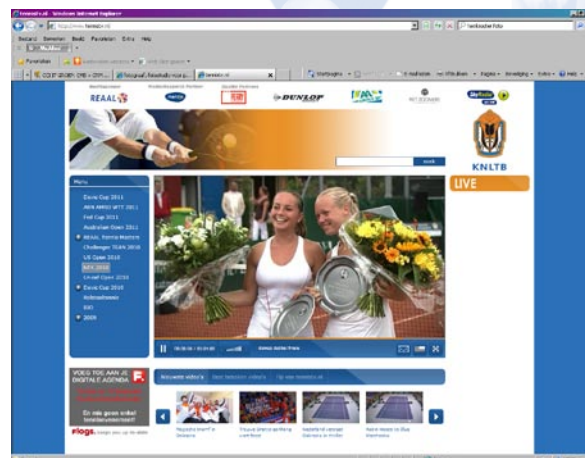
tennistv.nl - Windows Internet Explorer

http://www.tennistv.nl

Bestand Bewerken Beeld Favorieten Extra Help

Favorieten

tennistv.nl

REAAL

DUNLOP

KNLTB

zoek

LIVE

Menu

Davis Cup 2011

ABN AMRO WTT 2011

Fed Cup 2011

Australian Open 2011

REAAL Tennis Masters

Challenger TOUR 2010

US Open 2010

NRA 2010

Davis Cup 2010

Kolonnadetennis

Ditt

2009

VOEG TOE AAN JE DIGITALE AGENDA

Nieuwste video's

Best bekeken video's

Op weg naar tennistv.nl